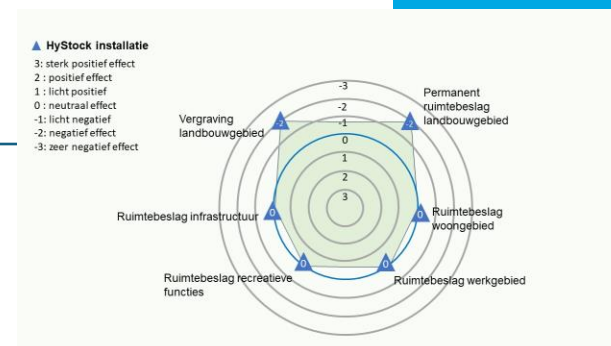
▲ HyStock installatie
3: sterk positief effect
2 : positief effect
1 : licht positief
0 : neutraal effect
-1: licht negatief
-2: negatief effect
-3: zeer negatief effect

-3
-2
-1
0
1
2
3

Vergraving landbouwgebied
-2
Permanent ruimtebeslag landbouwgebied
-2
Ruimtebeslag infrastructuur
0
Ruimtebeslag woongebied
0
Ruimtebeslag recreatieve functies
0
Ruimtebeslag werkgebied
0